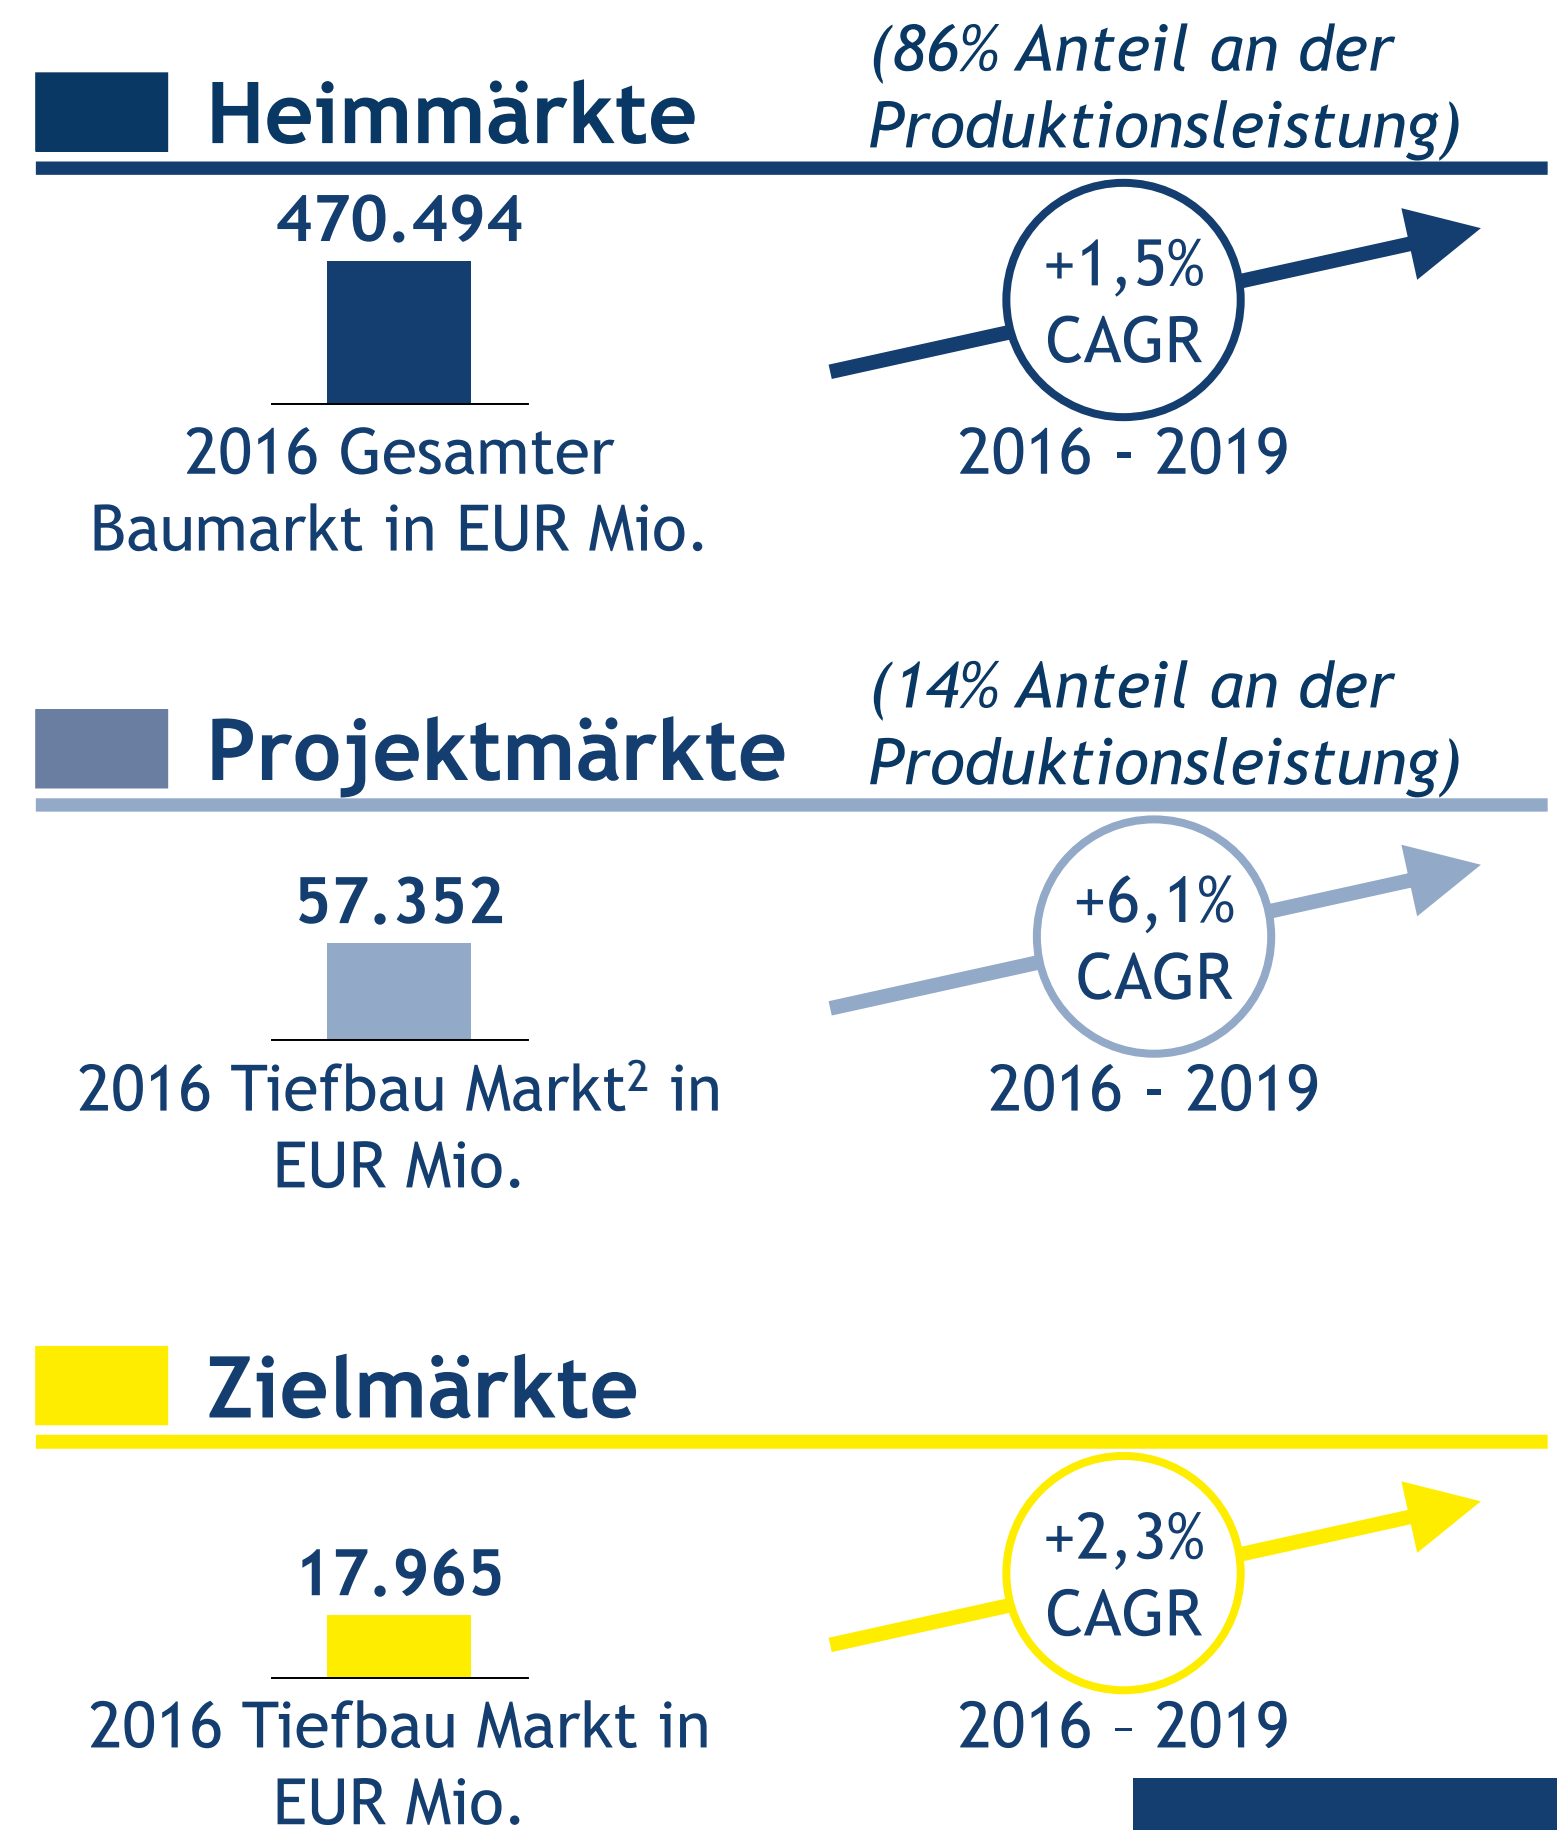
Heimmärkte

(86% Anteil an der Produktionsleistung)

470.494

2016 Gesamter Baumarkt in EUR Mio.

+1,5% CAGR

2016 - 2019

Projektmärkte

(14% Anteil an der Produktionsleistung)

57.352

2016 Tiefbau Markt$^2$ in EUR Mio.

+6,1% CAGR

2016 - 2019

Zielmärkte

17.965

2016 Tiefbau Markt in EUR Mio.

+2,3% CAGR

2016 – 2019